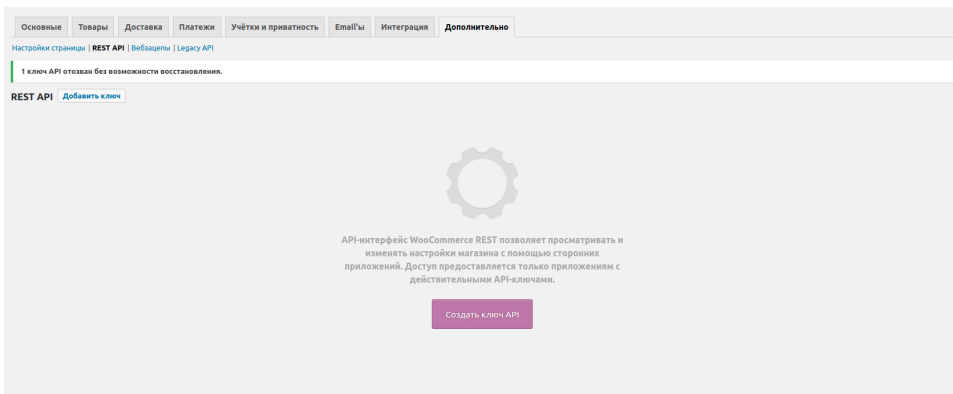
Основные | Товары | Доставка | Платежи | Учётки и приватность | Email'ы | Интеграция | Дополнительно

Настройки страницы | REST API | Вебхуки | Legacy API

1 ключ API отозван без возможности восстановления.

REST API Добавить ключ

API-интерфейс WooCommerce REST позволяет просматривать и изменять настройки магазина с помощью сторонних приложений. Доступ предоставляется только приложениям с действительными API-ключами.

Создать ключ API